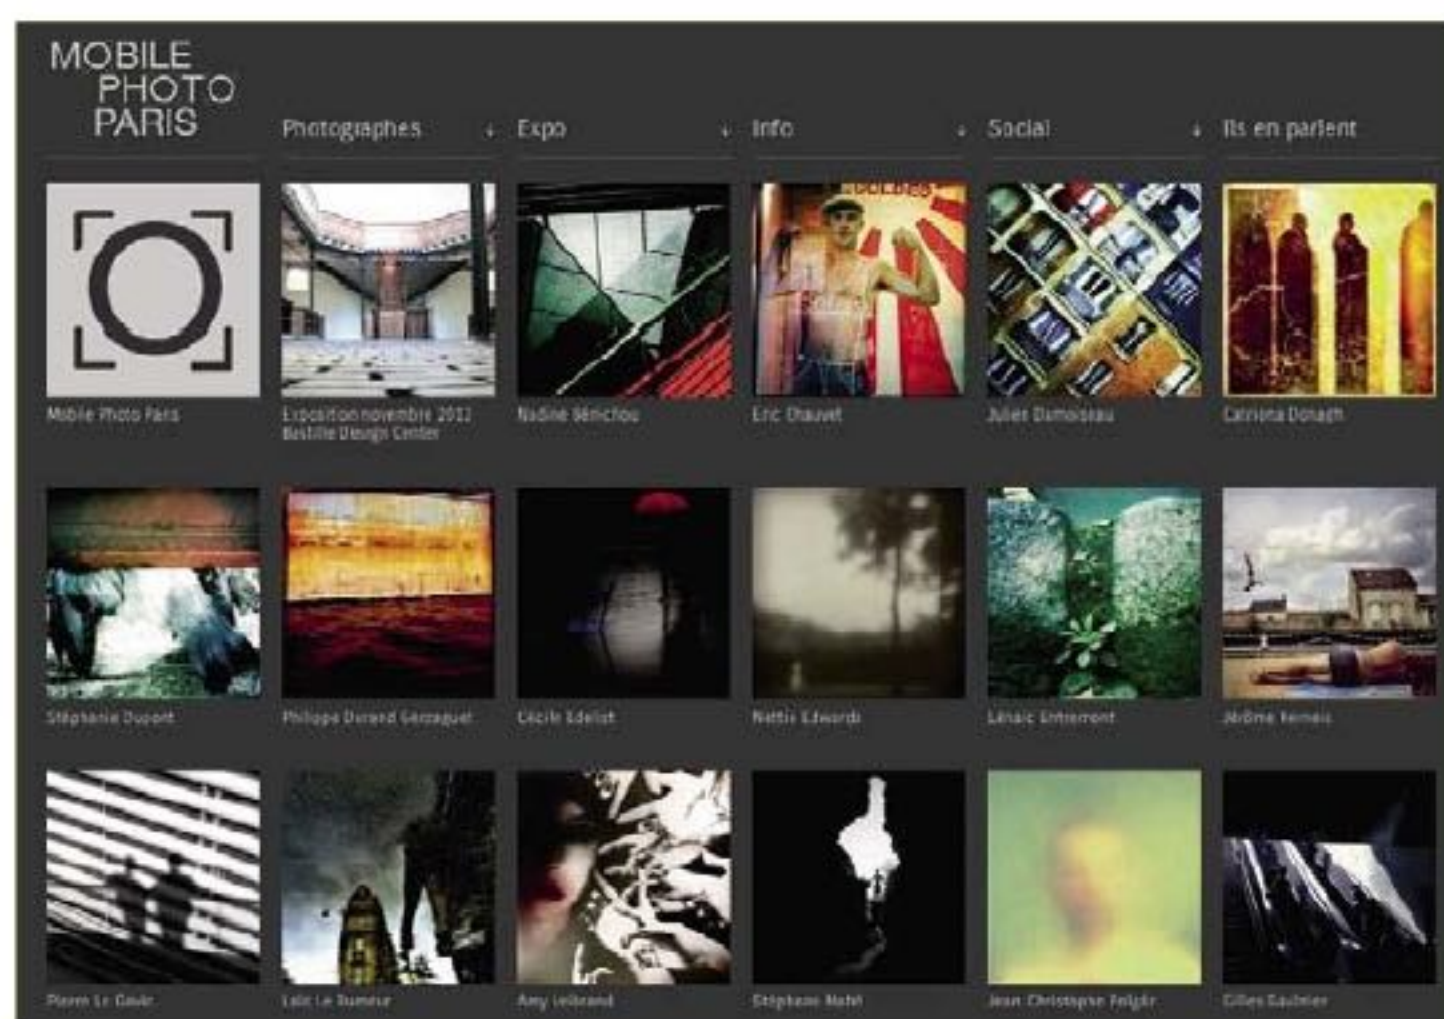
MOBILE PHOTO PARIS

Photographes ↓ Expo ↓ Info ↓ Social ↓ Ils en parlent

Mobile Photo Paris

Exposition novembre 2012 Bastille Design Center

Nadine Bénichou

Eric Chauvet

Juliet Dumoisiau

Catriona Donagh

Stéphanie Dupont

Philippe Durand Gerzaguet

Cécile Edelist

Nettie Edwards

Lénaïc Entremont

Jérôme Fernes

Pierre Le Gouic

Loïc Le Dumeur

Amy Leibrand

Stéphane Nahé

Jean Christophe Felgér

Gilles Gaulmier